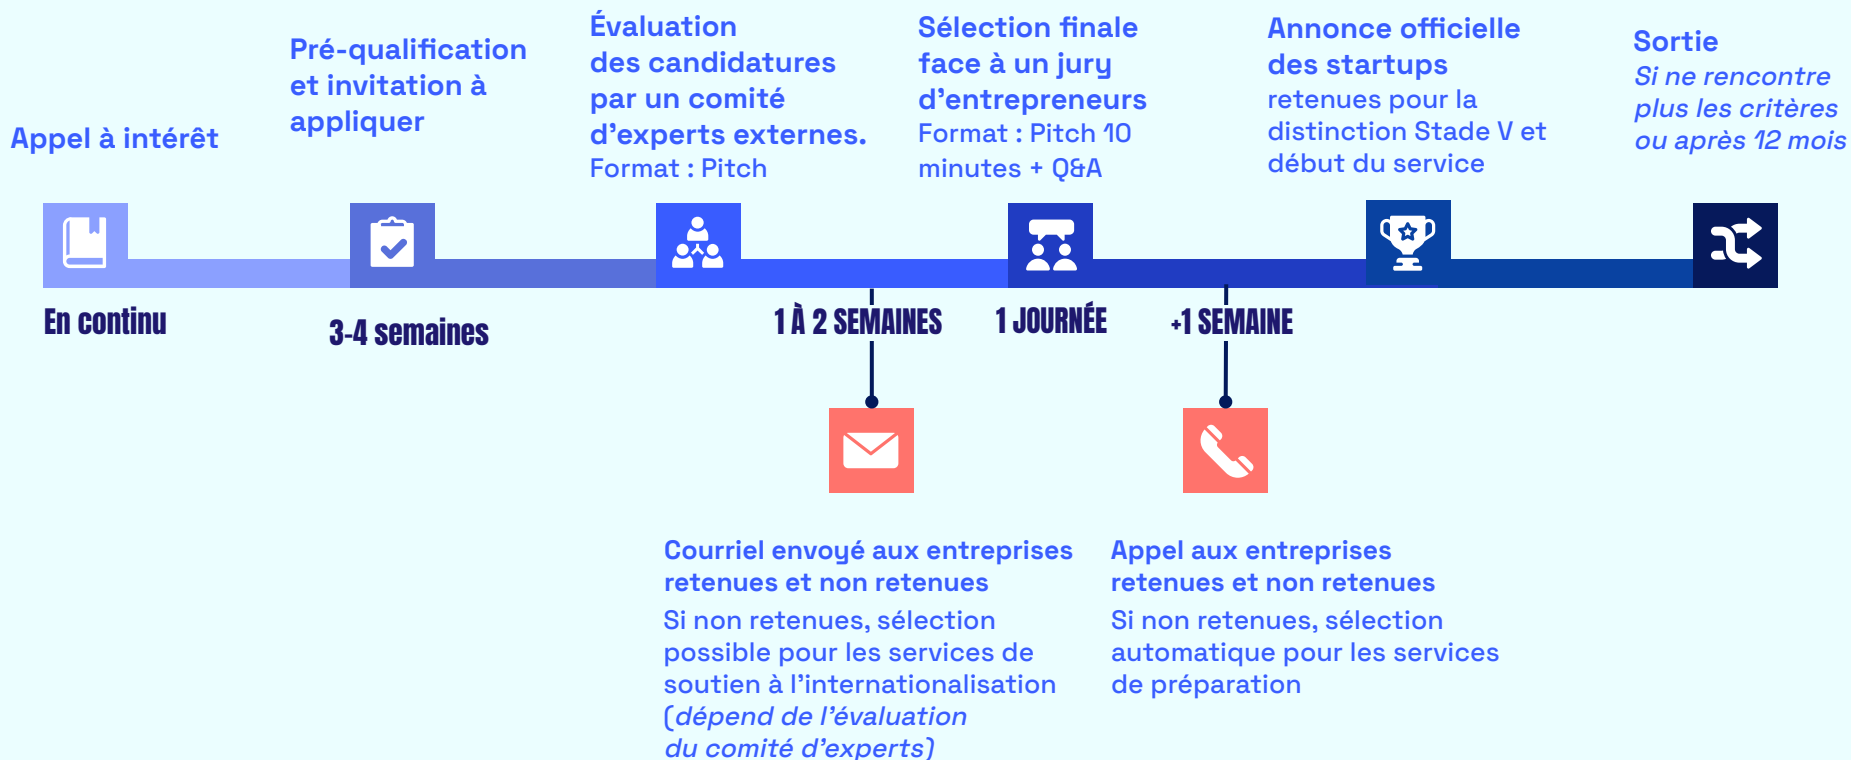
Appel à intérêt

Pré-qualification et invitation à appliquer

Évaluation des candidatures par un comité d'experts externes.
Format : Pitch

Sélection finale face à un jury d'entrepreneurs
Format : Pitch 10 minutes + Q&A

Annonce officielle des startups
retenues pour la distinction Stade V et début du service

Sortie
*Si ne rencontre plus les critères ou après 12 mois*

En continu

3-4 semaines

1 À 2 SEMAINES

1 JOURNÉE

+1 SEMAINE

Courriel envoyé aux entreprises retenues et non retenues
Si non retenues, sélection possible pour les services de soutien à l'internationalisation (*dépend de l'évaluation du comité d'experts*)

Appel aux entreprises retenues et non retenues
Si non retenues, sélection automatique pour les services de préparation